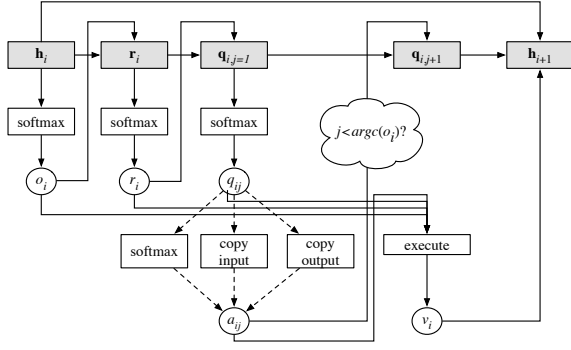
$\mathbf{h}_i$

$\mathbf{r}_i$

$\mathbf{q}_{i,j=1}$

$\mathbf{q}_{i,j+1}$

$\mathbf{h}_{i+1}$

softmax

softmax

softmax

$j<argc(o_i)$?

$o_i$

$r_i$

$q_{ij}$

softmax

copy input

copy output

execute

$a_{ij}$

$v_i$